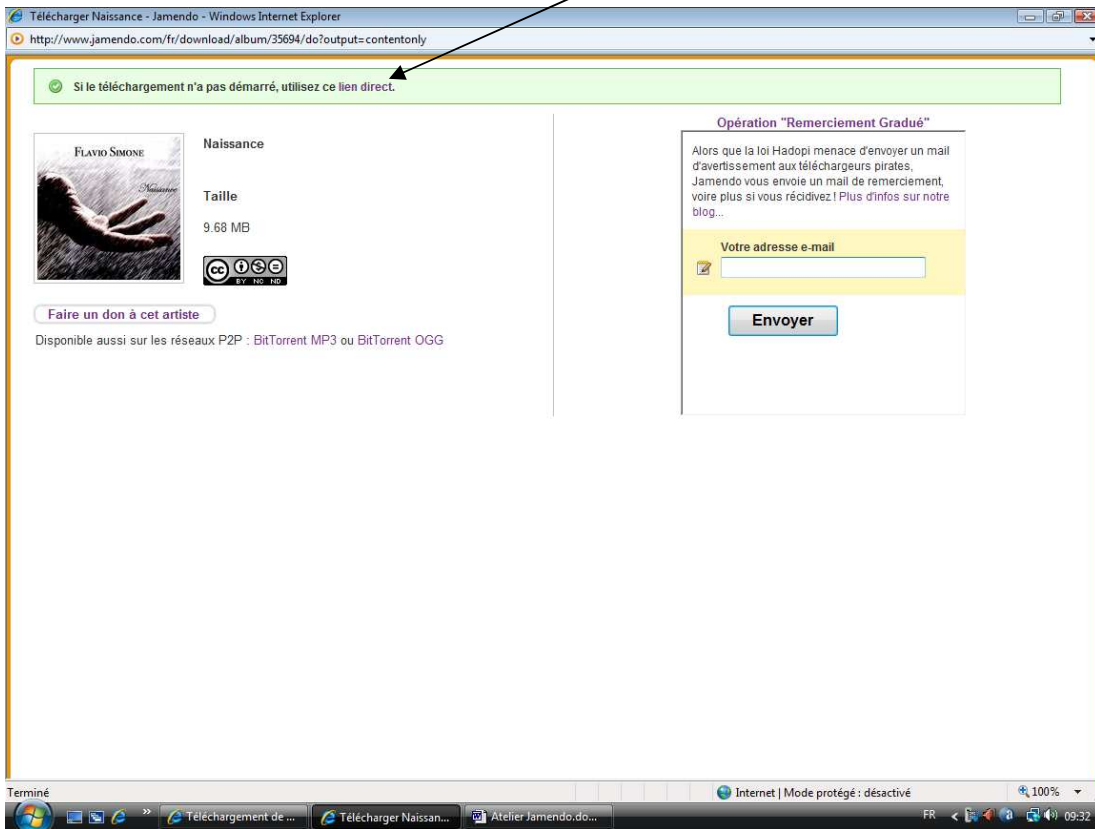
Télécharger Naissance - Jamendo - Windows Internet Explorer

http://www.jamendo.com/fr/download/album/35694/do?output=contentonly

Si le téléchargement n'a pas démarré, utilisez ce lien direct.

FLAVIO SIMONE

Naissance

Naissance

Taille

9.68 MB

BY NC ND

Faire un don à cet artiste

Disponible aussi sur les réseaux P2P : BitTorrent MP3 ou BitTorrent OGG

Opération "Remerciement Gradué"

Alors que la loi Hadopi menace d'envoyer un mail d'avertissement aux téléchargeurs pirates, Jamendo vous envoie un mail de remerciement, voire plus si vous récidivez ! Plus d'infos sur notre blog...

Votre adresse e-mail

Envoyer

Terminé

Internet | Mode protégé : désactivé

100%

Téléchargement de ...

Télécharger Naissan...

Atelier Jamendo.do...

FR

09:32